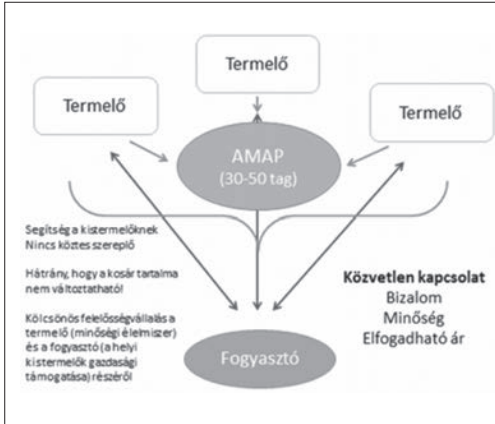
Termelő

Termelő

Termelő

AMAP
(30-50 tag)

Segítség a kistermelőknek
Nincs köztes szereplő

Hátrány, hogy a kosár tartalma nem változtatható!

Kölcsönös felelősségvállalás a termelő (minőségi élelmiszer) és a fogyasztó (a helyi kistermelők gazdasági támogatása) részéről

Közvetlen kapcsolat
Bizalom
Minőség
Elfogadható ár

Fogyasztó